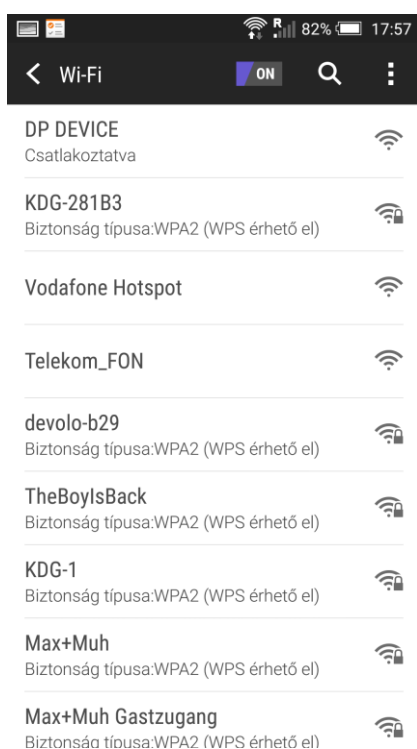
R 82% 17:57

Wi-Fi ON

DP DEVICE
Csatlakoztatva

KDG-281B3
Biztonság típusa:WPA2 (WPS érhető el)

Vodafone Hotspot

Telekom_FON

devolo-b29
Biztonság típusa:WPA2 (WPS érhető el)

TheBoyIsBack
Biztonság típusa:WPA2 (WPS érhető el)

KDG-1
Biztonság típusa:WPA2 (WPS érhető el)

Max+Muh
Biztonság típusa:WPA2 (WPS érhető el)

Max+Muh Gastzugang
Biztonság típusa:WPA2 (WPS érhető el)